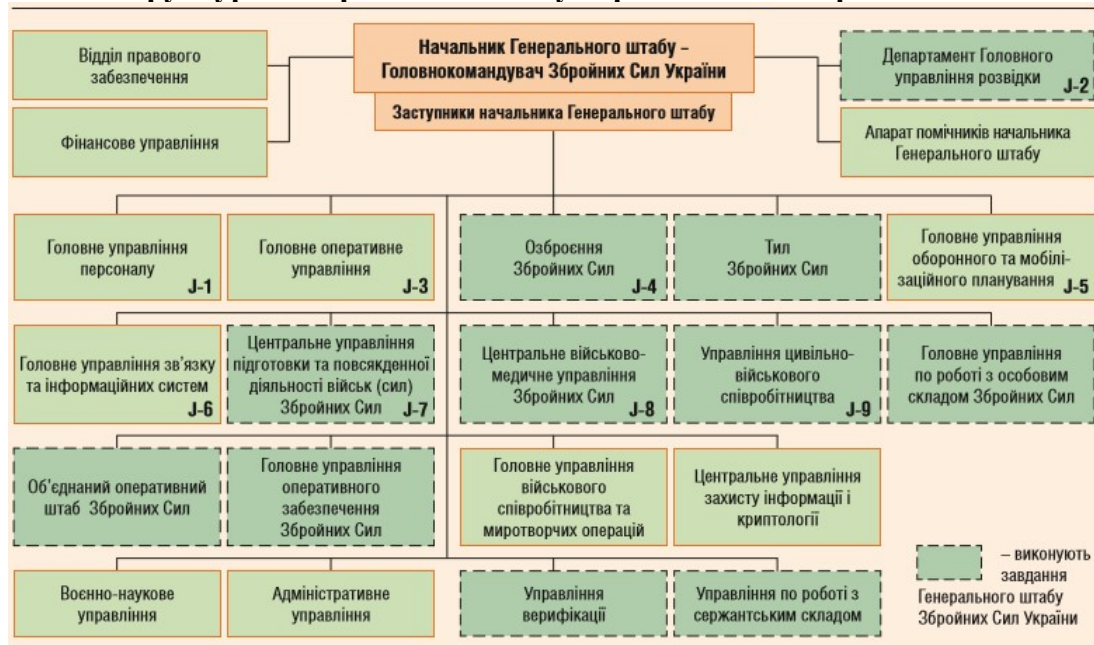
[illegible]

Відділ правового забезпечення

Фінансове управління

Начальник Генерального штабу – Головнокомандувач Збройних Сил України

Заступники начальника Генерального штабу

Департамент Головного управління розвідки J-2

Апарат помічників начальника Генерального штабу

Головне управління персоналу J-1

Головне оперативне управління J-3

Озброєння Збройних Сил J-4

Тил Збройних Сил

Головне управління оборонного та мобілізаційного планування J-5

Головне управління зв'язку та інформаційних систем J-6

Центральне управління підготовки та повсякденної діяльності військ (сил) Збройних Сил J-7

Центральне військово-медичне управління Збройних Сил J-8

Управління цивільно-військового співробітництва J-9

Головне управління по роботі з особовим складом Збройних Сил

Об'єднаний оперативний штаб Збройних Сил

Головне управління оперативного забезпечення Збройних Сил

Головне управління військового співробітництва та миротворчих операцій

Центральне управління захисту інформації і криптології

Воєнно-наукове управління

Адміністративне управління

Управління верифікації

Управління по роботі з сержантським складом

– виконують завдання Генерального штабу Збройних Сил України